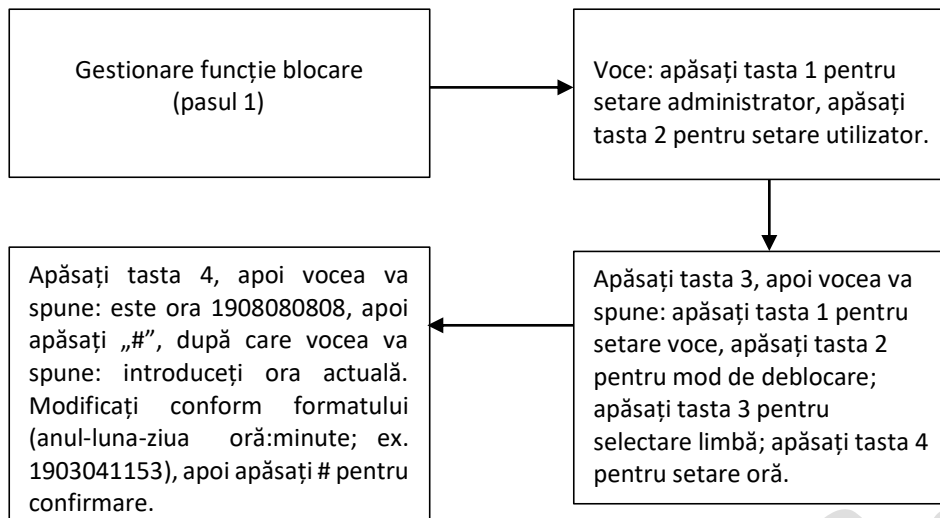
Gestionare funcție blocare (pasul 1)

Voce: apăsați tasta 1 pentru setare administrator, apăsați tasta 2 pentru setare utilizator.

Apăsați tasta 3, apoi vocea va spune: apăsați tasta 1 pentru setare voce, apăsați tasta 2 pentru mod de deblocare; apăsați tasta 3 pentru selectare limbă; apăsați tasta 4 pentru setare oră.

Apăsați tasta 4, apoi vocea va spune: este ora 1908080808, apoi apăsați „#”, după care vocea va spune: introduceți ora actuală. Modificați conform formatului (anul-luna-ziua oră:minute; ex. 1903041153), apoi apăsați # pentru confirmare.